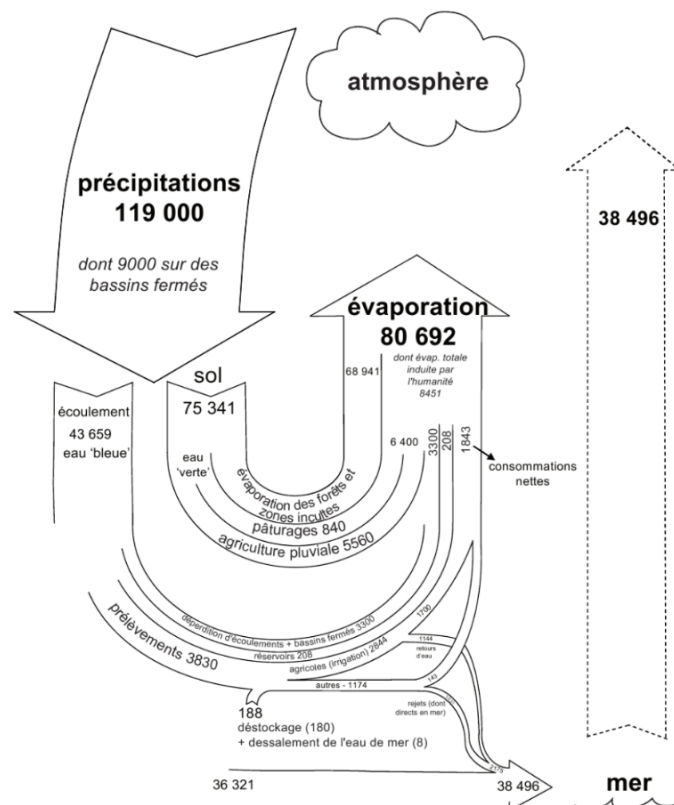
atmosphère

précipitations
119 000

dont 9000 sur des bassins fermés

38 496

évaporation
80 692

dont évap. totale induite par l'humanité
8451

sol
75 341

68 941

écoulement
43 659
eau 'bleue'

eau 'verte'

évaporation des forêts et zones incultes

pâturages 840

agriculture pluviale 5560

6 400

3300

208

1843

consommations nettes

déperdition d'écoulements + bassins fermés 3300

1700

prélèvements 3830

réservoirs 208

agricoles (irrigation) 2844

1144

retours d'eau

autres - 1174

143

rejets (dont directs en mer)

188
déstockage (180)
+ dessalement de l'eau de mer (8)

2175

36 321

38 496

mer